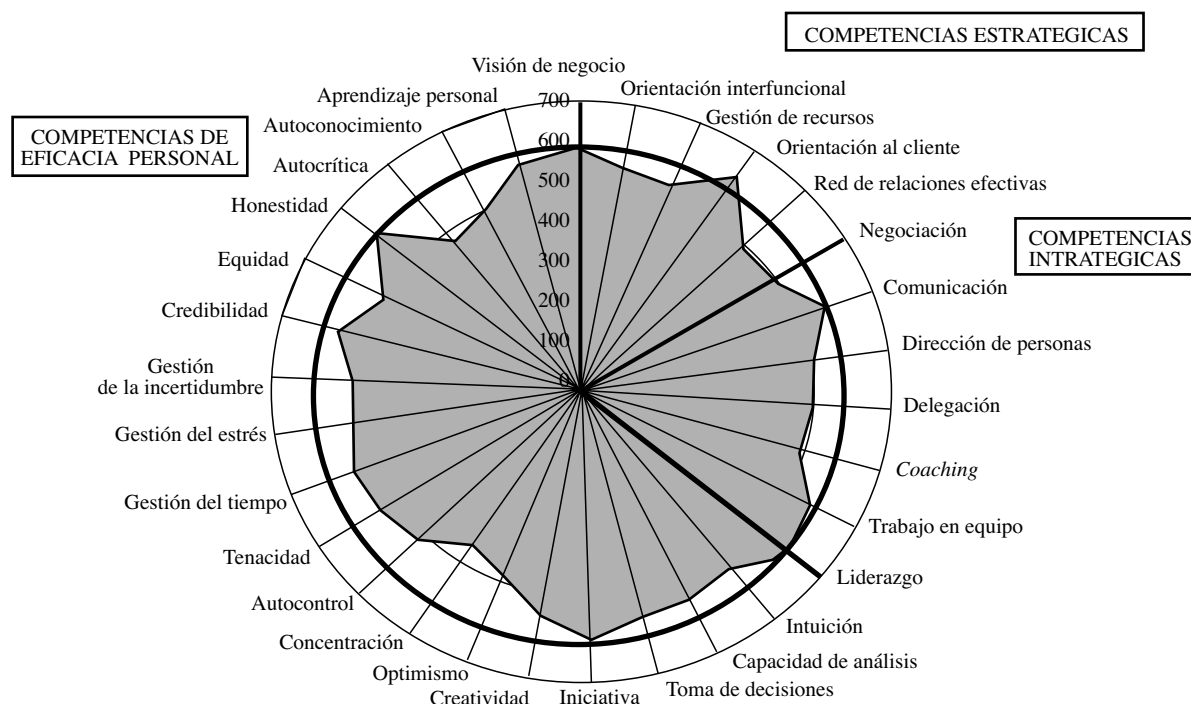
COMPETENCIAS ESTRATEGICAS

COMPETENCIAS DE EFICACIA PERSONAL

COMPETENCIAS INTRATEGICAS

Visión de negocio
Orientación interfuncional
Gestión de recursos
Orientación al cliente
Red de relaciones efectivas
Negociación
Comunicación
Dirección de personas
Delegación
*Coaching*
Trabajo en equipo
Liderazgo
Intuición
Capacidad de análisis
Toma de decisiones
Iniciativa
Creatividad
Optimismo
Concentración
Autocontrol
Tenacidad
Gestión del tiempo
Gestión del estrés
Gestión de la incertidumbre
Credibilidad
Equidad
Honestidad
Autocrítica
Autoconocimiento
Aprendizaje personal

700
600
500
400
300
200
100
0